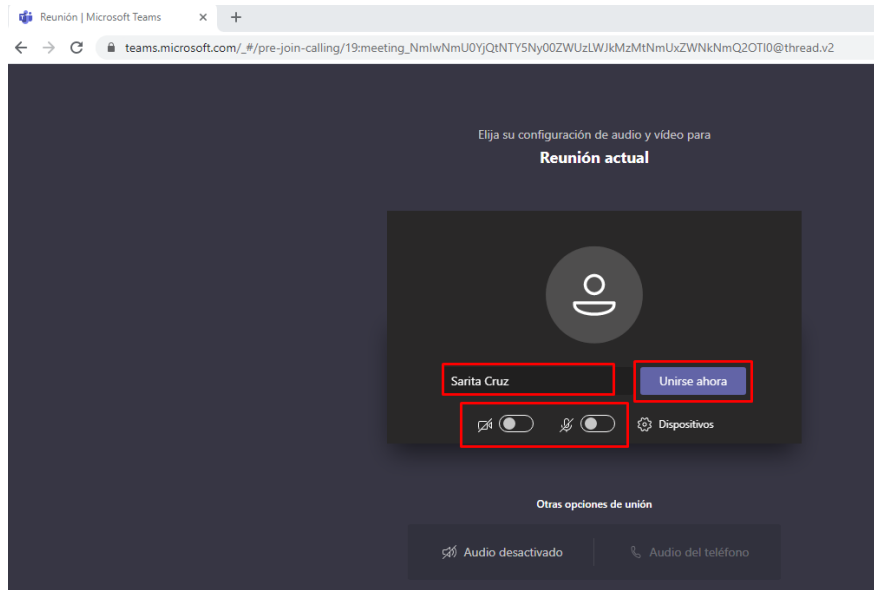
Reunión | Microsoft Teams ×
+
teams.microsoft.com/_#/pre-join-calling/19:meeting_NmIwNmU0YjQtNTY5Ny00ZWUzLWJkMzMtNmUxZWNkNmQ2OTI0@thread.v2

Elija su configuración de audio y vídeo para
Reunión actual

Sarita Cruz
Unirse ahora
Dispositivos

Otras opciones de unión
Audio desactivado
Audio del teléfono